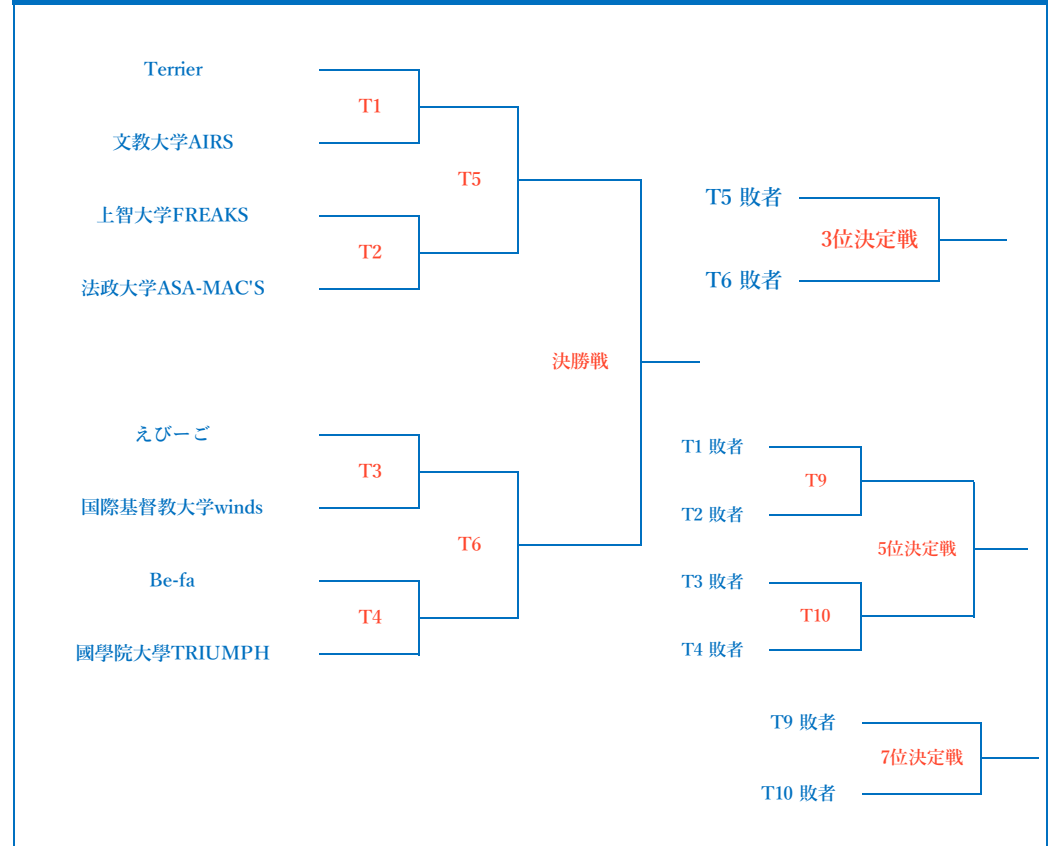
Terrier
T1
文教大学AIRS
T5
上智大学FREAKS
T2
法政大学ASA-MAC'S
決勝戦
えびーご
T3
国際基督教大学winds
T6
Be-fa
T4
國學院大學TRIUMPH

T5 敗者
3位決定戦
T6 敗者

T1 敗者
T9
T2 敗者
5位決定戦
T3 敗者
T10
T4 敗者

T9 敗者
7位決定戦
T10 敗者